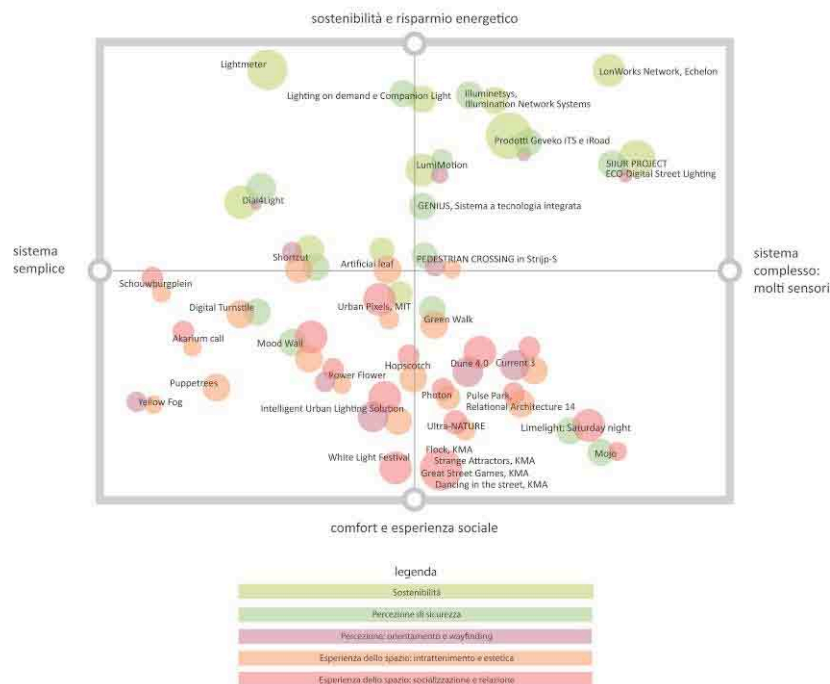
sostenibilità e risparmio energetico

sistema semplice

sistema complesso: molti sensori

comfort e esperienza sociale

Lightmeter
Lighting on demand e Companion Light
Illuminetsys, Illumination Network Systems
LonWorks Network, Echelon
Prodotti Geveko ITS e iRoad
SIIUR PROJECT
ECO-Digital Street Lighting
LumiMotion
Dial4Light
GENIUS, Sistema a tecnologia integrata
Shortzut
Artificial leaf
PEDESTRIAN CROSSING in Strijp-S
Schouwburgplein
Digital Turnstile
Urban Pixels, MIT
Green Walk
Akarium call
Mood Wall
Hopscotch
Dune 4.0
Current 3
Power Flower
Puppetrees
Yellow Fog
Photon
Pulse Park, Relational Architecture 14
Intelligent Urban Lighting Solution
Ultra-NATURE
Limelight: Saturday night
Mojo
White Light Festival
Flock, KMA
Strange Attractors, KMA
Great Street Games, KMA
Dancing in the street, KMA

legenda
Sostenibilità
Percezione di sicurezza
Percezione: orientamento e wayfinding
Esperienza dello spazio: intrattenimento e estetica
Esperienza dello spazio: socializzazione e relazione